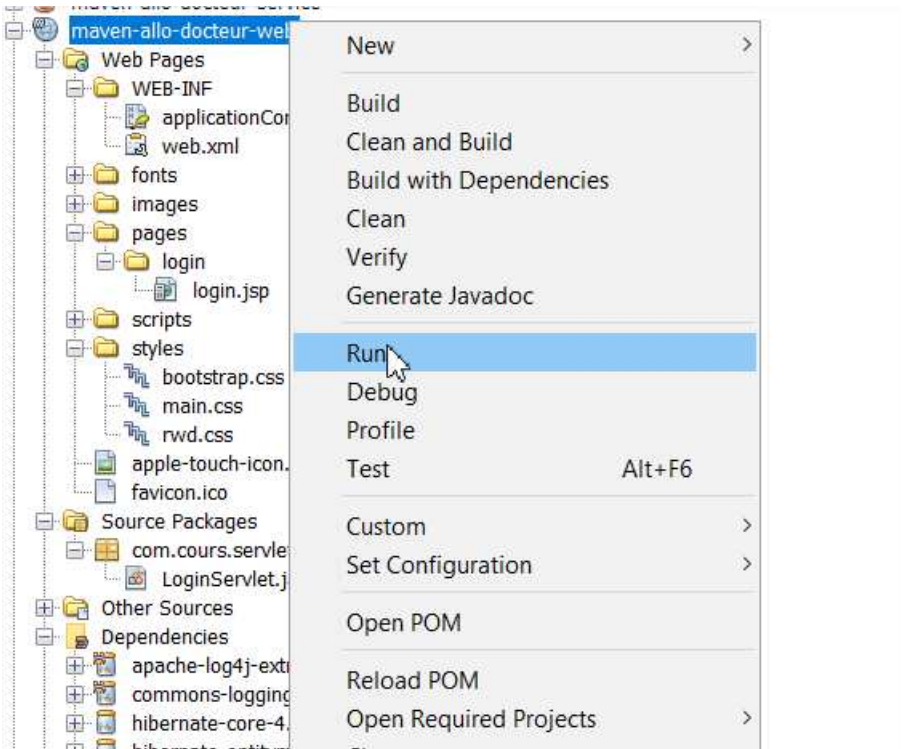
maven-allo-docteur-service
maven-allo-docteur-web
Web Pages
WEB-INF
applicationCor
web.xml
fonts
images
pages
login
login.jsp
scripts
styles
bootstrap.css
main.css
rwd.css
apple-touch-icon.
favicon.ico
Source Packages
com.cours.servle
LoginServlet.j
Other Sources
Dependencies
apache-log4j-ext
commons-logging
hibernate-core-4.
hibernate-entitym

New
Build
Clean and Build
Build with Dependencies
Clean
Verify
Generate Javadoc
Run
Debug
Profile
Test Alt+F6
Custom
Set Configuration
Open POM
Reload POM
Open Required Projects
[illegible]